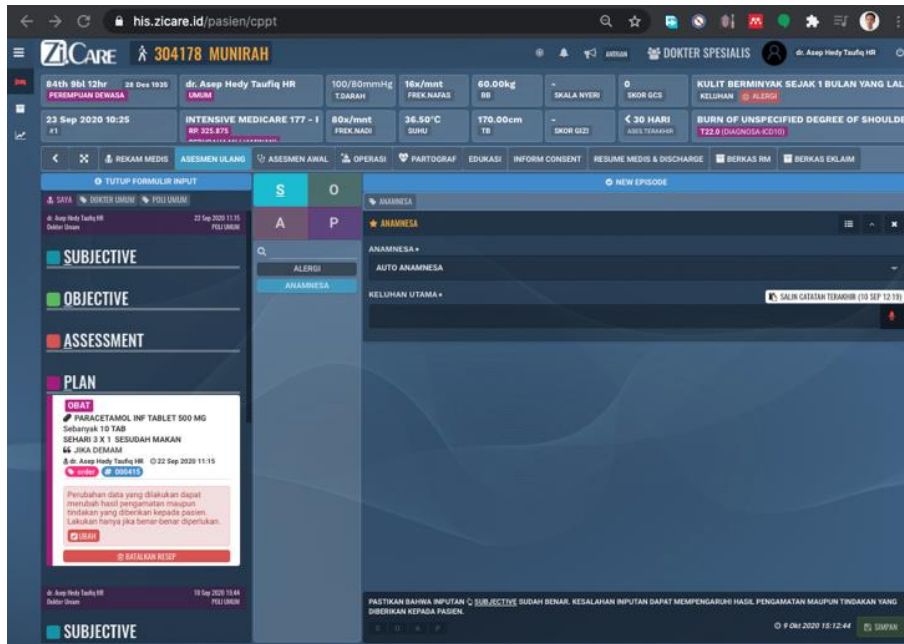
his.zicare.id/pasien/cppt

ZiCARE 304178 MUNIRAH

ANTRIAN DOKTER SPESIALIS dr. Asep Hedy Taufiq HR

84th 9bl 12hr 28 Des 1935
PEREMPUAN DEWASA

dr. Asep Hedy Taufiq HR
UMUM

100/80mmHg
T.DARAH

16x/mnt
FREK.NAFAS

60.00kg
BB

-
SKALA NYERI

0
SKOR GCS

KULIT BERMINYAK SEJAK 1 BULAN YANG LAL
KELUHAN ALERGI

23 Sep 2020 10:25
#1

INTENSIVE MEDICARE 177 - I
RP. 325.875

80x/mnt
FREK.NADI

36.50°C
SUHU

170.00cm
TB

-
SKOR GIZI

< 30 HARI
ASES.TERAKHIR

BURN OF UNSPECIFIED DEGREE OF SHOULDE
T22.0 (DIAGNOSA-ICD10)

REKAM MEDIS | ASESMEN ULANG | ASESMEN AWAL | OPERASI | PARTOGRAF | EDUKASI | INFORM CONSENT | RESUME MEDIS & DISCHARGE | BERKAS RM | BERKAS EKLAIM

TUTUP FORMULIR INPUT

SAYA DOKTER UMUM POLI UMUM

dr. Asep Hedy Taufiq HR
Dokter Umum
22 Sep 2020 11:15
POLI UMUM

SUBJECTIVE

OBJECTIVE

ASSESSMENT

PLAN

OBAT
PARACETAMOL INF TABLET 500 MG
Sebanyak 10 TAB
SEHARI 3 X 1 SESUDAH MAKAN
JIKA DEMAM
dr. Asep Hedy Taufiq HR 22 Sep 2020 11:15
order # 000415

Perubahan data yang dilakukan dapat merubah hasil pengamatan maupun tindakan yang diberikan kepada pasien. Lakukan hanya jika benar-benar diperlukan.
UBAH

BATALKAN RESEP

dr. Asep Hedy Taufiq HR
Dokter Umum
10 Sep 2020 15:44
POLI UMUM

SUBJECTIVE

S O A P

ALERGI
ANAMNESA

NEW EPISODE

ANAMNESA

ANAMNESA

ANAMNESA *
AUTO ANAMNESA

KELUHAN UTAMA *
SALIN CATATAN TERAKHIR (10 SEP 12:19)

PASTIKAN BAHWA INPUTAN SUBJECTIVE SUDAH BENAR. KESALAHAN INPUTAN DAPAT MEMPENGARUHI HASIL PENGAMATAN MAUPUN TINDAKAN YANG DIBERIKAN KEPADA PASIEN.

S O A P

9 Okt 2020 15:12:44 SIMPAN